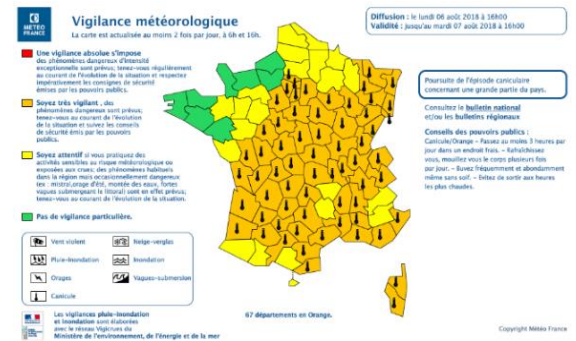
MÉTÉO FRANCE

Vigilance météorologique

La carte est actualisée au moins 2 fois par jour, à 6h et 16h.

Diffusion : le lundi 06 août 2018 à 16h00
Validité : jusqu'au mardi 07 août 2018 à 16h00

Une vigilance absolue s'impose des phénomènes dangereux d'intensité exceptionnelle sont prévus; tenez-vous régulièrement au courant de l'évolution de la situation et respectez impérativement les consignes de sécurité émises par les pouvoirs publics.

Soyez très vigilant, des phénomènes dangereux sont prévus; tenez-vous au courant de l'évolution de la situation et suivez les conseils de sécurité émis par les pouvoirs publics.

Soyez attentif si vous pratiquez des activités sensibles au risque météorologique ou exposées aux crues; des phénomènes habituels dans la région mais occasionnellement dangereux tes : mistral, orage d'été, montée des eaux, fortes vagues submergeant le littoral) sont en effet prévus; tenez-vous au courant de l'évolution de la situation.

Pas de vigilance particulière.

Vent violent
Neige-verglas
Pluie-inondation
Inondation
Orages
Vagues-submersion
Canicule

Poursuite de l'épisode caniculaire concernant une grande partie du pays.

Consultez le bulletin national et/ou les bulletins régionaux

Conseils des pouvoirs publics :
Canicule/Orange - Passez au moins 3 heures par jour dans un endroit frais. - Rafraîchissez vous, mouillez vous le corps plusieurs fois par jour. - Buvez fréquemment et abondamment même sans soif. - Évitez de sortir aux heures les plus chaudes.

67 départements en Orange.

Les vigilances pluie-inondation et inondation sont élaborées avec le réseau Vigicrues du Ministère de l'environnement, de l'énergie et de la mer

Copyright Météo France